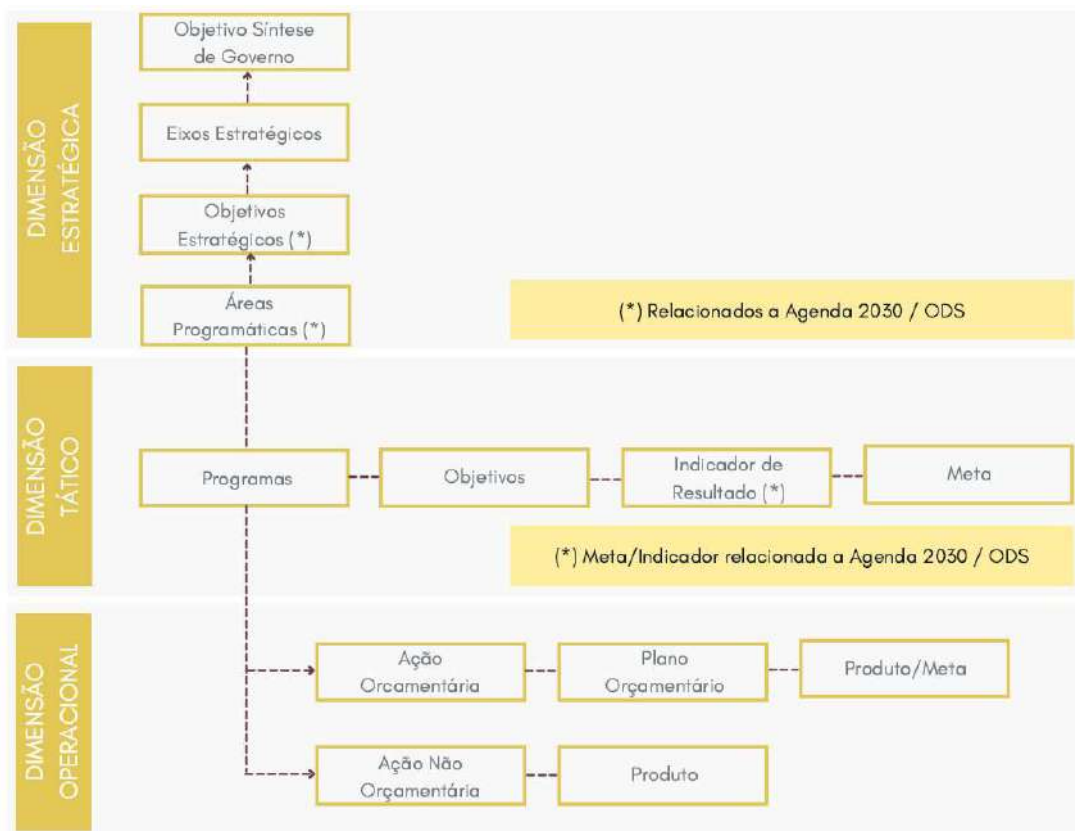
DIMENSÃO ESTRATÉGICA

Objetivo Síntese de Governo

Eixos Estratégicos

Objetivos Estratégicos (*)

Áreas Programáticas (*)

(*) Relacionados a Agenda 2030 / ODS

DIMENSÃO TÁTICO

Programas

Objetivos

Indicador de Resultado (*)

Meta

(*) Meta/Indicador relacionada a Agenda 2030 / ODS

DIMENSÃO OPERACIONAL

Ação Orçamentária

Plano Orçamentário

Produto/Meta

Ação Não Orçamentária

Produto